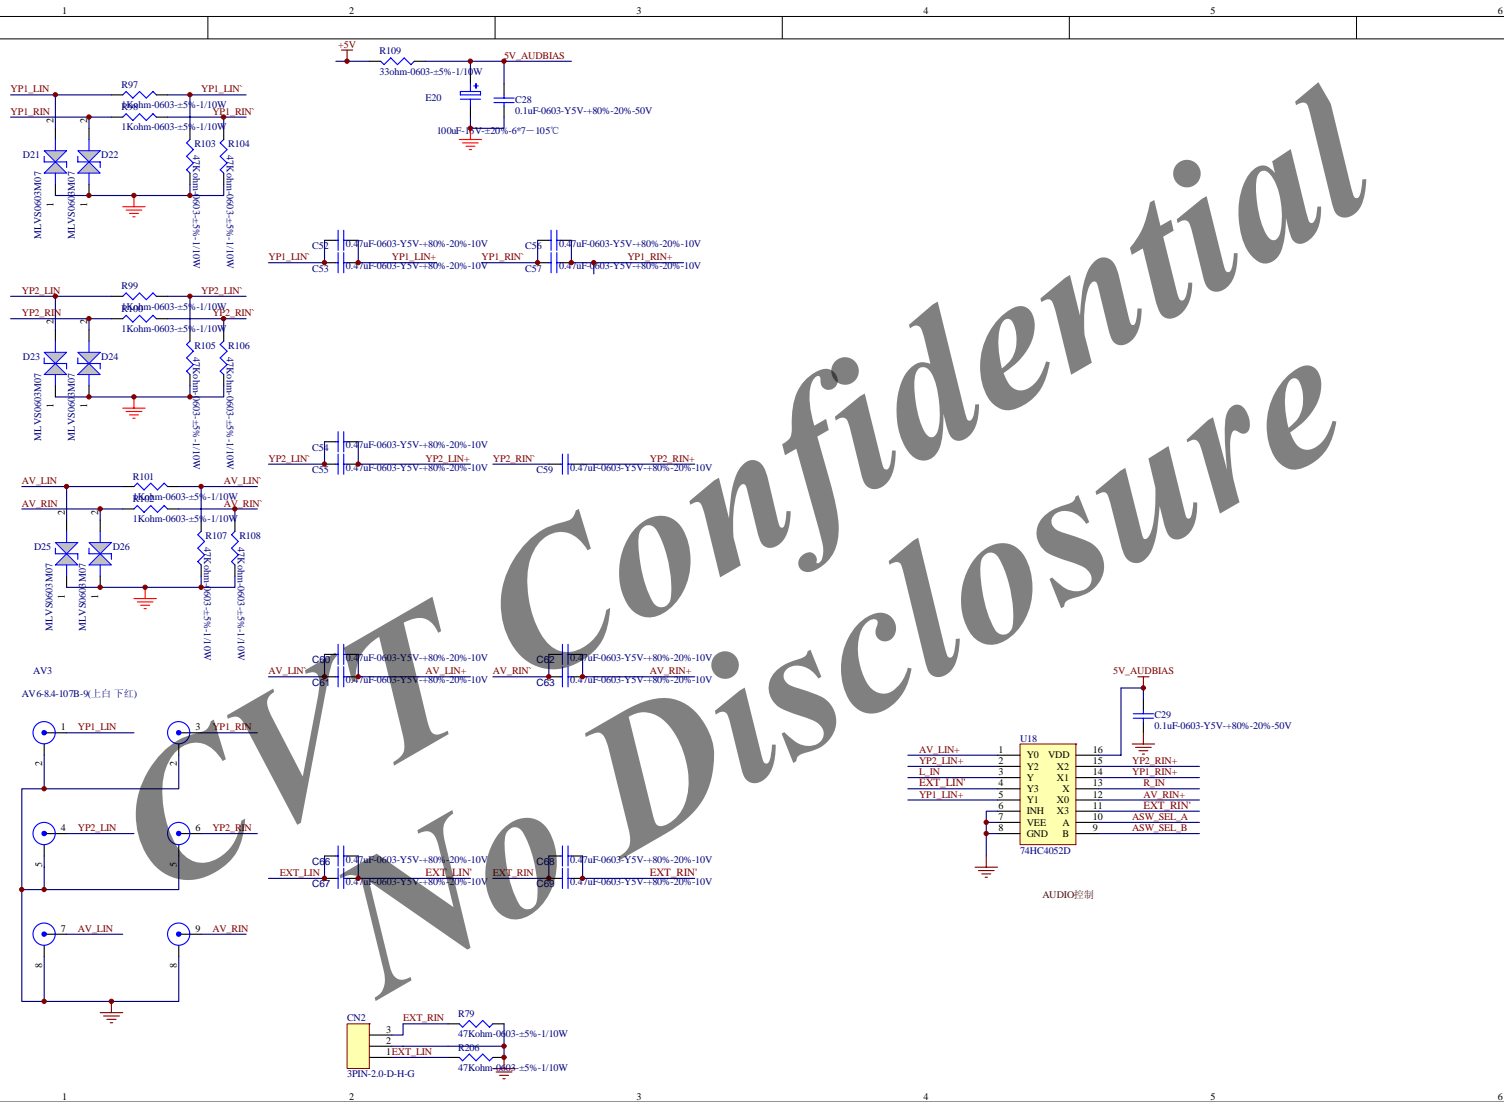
1 2 3 4 5 6

CVT Confidential
No Disclosure

+5V
R109
33ohm-0603-±5%-1/10W
5V_AUDBIAS
E20
C28
0.1uF-0603-Y5V-+80%-20%-50V
100uF-16V-±20%-6*7-105℃

YP1_LIN
R97
YP1_LIN`
1Kohm-0603-±5%-1/10W
YP1_RIN
R98
YP1_RIN`
1Kohm-0603-±5%-1/10W
R103
R104
D21
D22
MLVS0603M07
MLVS0603M07
47Kohm-0603-±5%-1/10W
47Kohm-0603-±5%-1/10W

C52
0.47uF-0603-Y5V-+80%-20%-10V
C56
0.47uF-0603-Y5V-+80%-20%-10V
YP1_LIN`
YP1_LIN+
YP1_RIN`
YP1_RIN+
C53
0.47uF-0603-Y5V-+80%-20%-10V
C57
0.47uF-0603-Y5V-+80%-20%-10V

YP2_LIN
R99
YP2_LIN`
1Kohm-0603-±5%-1/10W
YP2_RIN
R100
YP2_RIN`
1Kohm-0603-±5%-1/10W
R105
R106
D23
D24
MLVS0603M07
MLVS0603M07
47Kohm-0603-±5%-1/10W
47Kohm-0603-±5%-1/10W

C54
0.47uF-0603-Y5V-+80%-20%-10V
YP2_LIN`
YP2_LIN+
YP2_RIN`
YP2_RIN+
C55
0.47uF-0603-Y5V-+80%-20%-10V
C59
0.47uF-0603-Y5V-+80%-20%-10V

AV_LIN
R101
AV_LIN`
1Kohm-0603-±5%-1/10W
AV_RIN
R102
AV_RIN`
1Kohm-0603-±5%-1/10W
R107
R108
D25
D26
MLVS0603M07
MLVS0603M07
47Kohm-0603-±5%-1/10W
47Kohm-0603-±5%-1/10W

C60
0.47uF-0603-Y5V-+80%-20%-10V
C62
0.47uF-0603-Y5V-+80%-20%-10V
AV_LIN`
AV_LIN+
AV_RIN`
AV_RIN+
C61
0.47uF-0603-Y5V-+80%-20%-10V
C63
0.47uF-0603-Y5V-+80%-20%-10V

AV3
AV6-8.4-107B-9(上白 下红)
1 YP1_LIN
3 YP1_RIN
2
2
4 YP2_LIN
6 YP2_RIN
5
5
7 AV_LIN
9 AV_RIN
8
8

C66
0.47uF-0603-Y5V-+80%-20%-10V
C68
0.47uF-0603-Y5V-+80%-20%-10V
EXT_LIN
EXT_LIN`
EXT_RIN
EXT_RIN`
C67
0.47uF-0603-Y5V-+80%-20%-10V
C69
0.47uF-0603-Y5V-+80%-20%-10V

5V_AUDBIAS
C29
0.1uF-0603-Y5V-+80%-20%-50V
U18
AV_LIN+ 1 Y0 VDD 16
YP2_LIN+ 2 Y2 X2 15 YP2_RIN+
L_IN 3 Y X1 14 YP1_RIN+
EXT_LIN` 4 Y3 X 13 R_IN
YP1_LIN+ 5 Y1 X0 12 AV_RIN+
6 INH X3 11 EXT_RIN`
7 VEE A 10 ASW_SEL_A
8 GND B 9 ASW_SEL_B
74HC4052D
AUDIO控制

CN2
3 EXT_RIN
R79
47Kohm-0603-±5%-1/10W
2
1 EXT_LIN
R206
47Kohm-0603-±5%-1/10W
3PIN-2.0-D-H-G